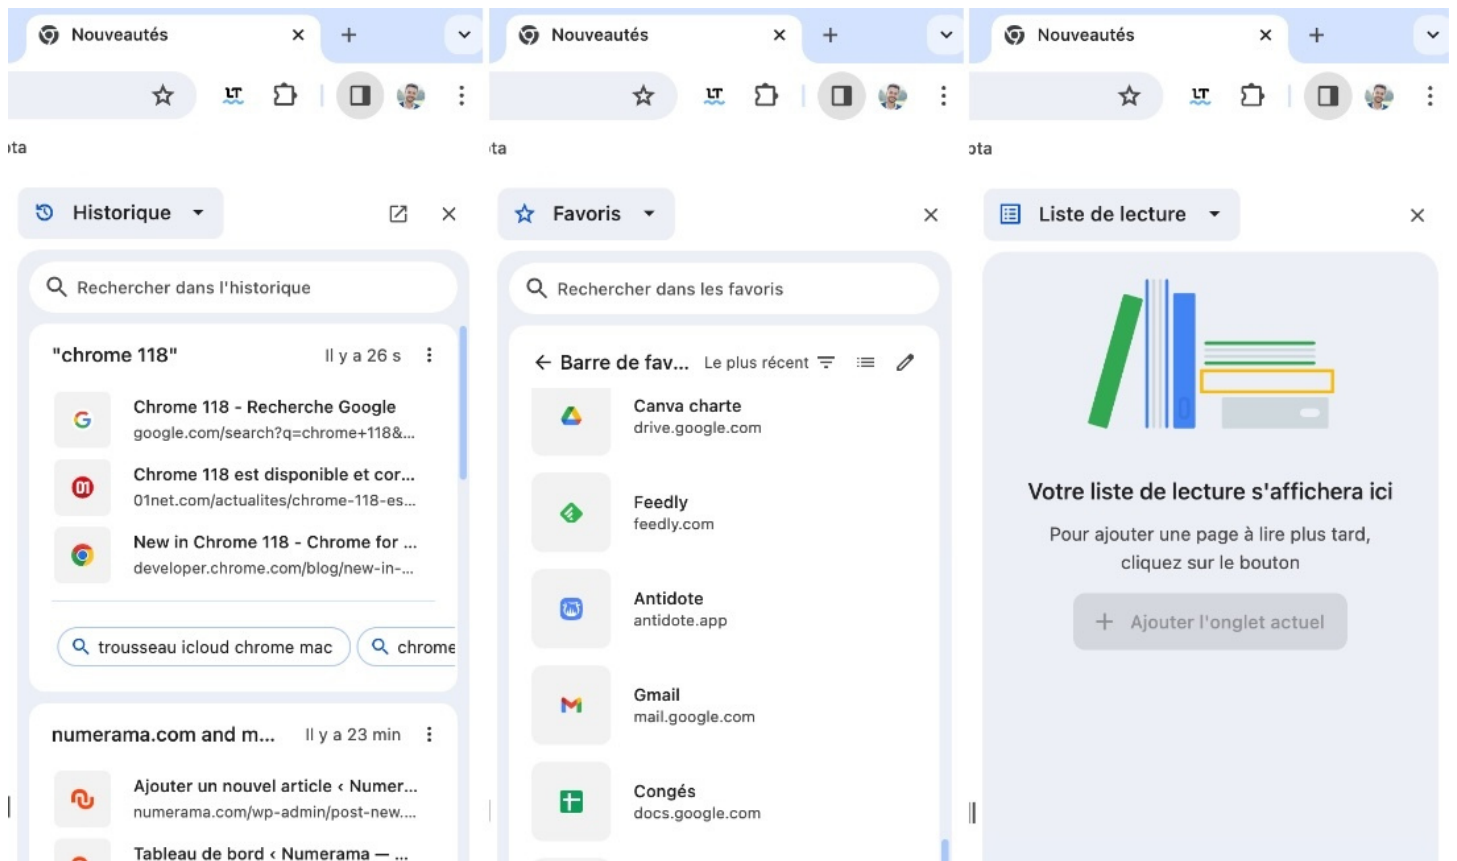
Nouveautés

ıta

Historique

Rechercher dans l'historique

"chrome 118" Il y a 26 s

Chrome 118 - Recherche Google
google.com/search?q=chrome+118&...

Chrome 118 est disponible et cor...
01net.com/actualites/chrome-118-es...

New in Chrome 118 - Chrome for ...
developer.chrome.com/blog/new-in-...

trousseau icloud chrome mac

chrome

numerama.com and m... Il y a 23 min

Ajouter un nouvel article ‹ Numer...
numerama.com/wp-admin/post-new....

Tableau de bord ‹ Numerama — ...

Nouveautés

ıta

Favoris

Rechercher dans les favoris

Barre de fav... Le plus récent

Canva charte
drive.google.com

Feedly
feedly.com

Antidote
antidote.app

Gmail
mail.google.com

Congés
docs.google.com

Nouveautés

ota

Liste de lecture

Votre liste de lecture s'affichera ici

Pour ajouter une page à lire plus tard, cliquez sur le bouton

Ajouter l'onglet actuel